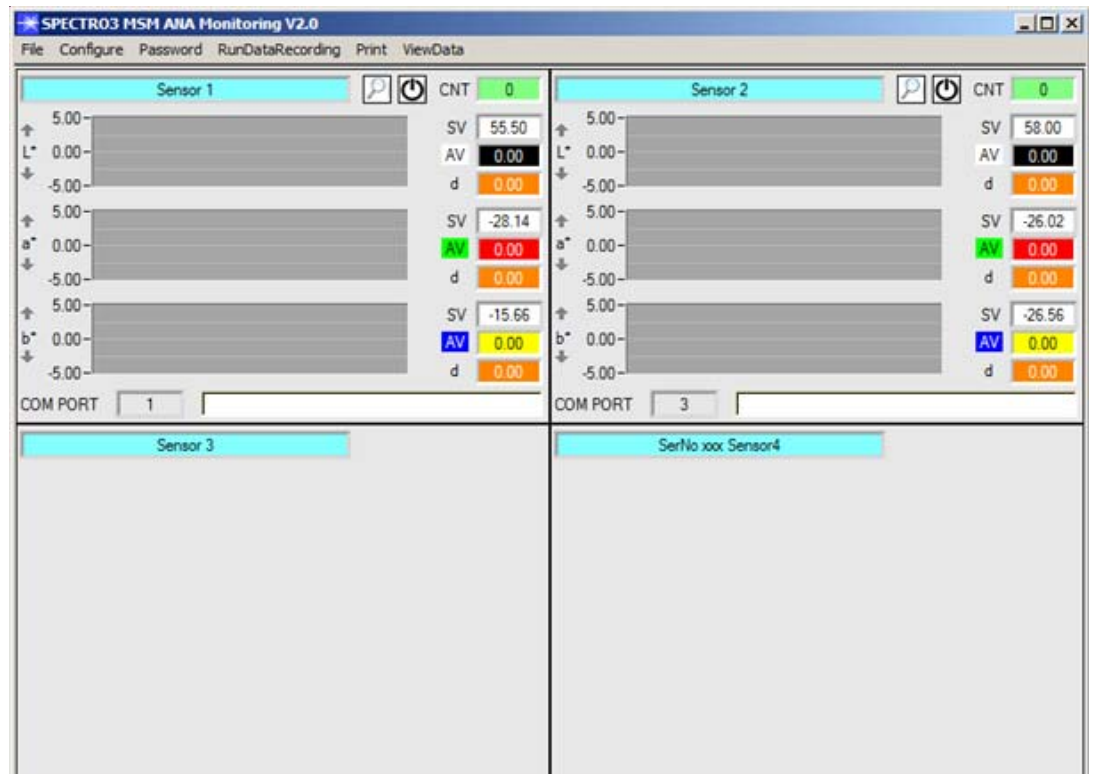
SPECTRO3 MSM ANA Monitoring V2.0

File Configure Password RunDataRecording Print ViewData

Sensor 1

CNT 0

5.00
L* 0.00
-5.00

SV 55.50
AV 0.00
d 0.00

5.00
a* 0.00
-5.00

SV -28.14
AV 0.00
d 0.00

5.00
b* 0.00
-5.00

SV -15.66
AV 0.00
d 0.00

COM PORT 1

Sensor 2

CNT 0

5.00
L* 0.00
-5.00

SV 58.00
AV 0.00
d 0.00

5.00
a* 0.00
-5.00

SV -26.02
AV 0.00
d 0.00

5.00
b* 0.00
-5.00

SV -26.56
AV 0.00
d 0.00

COM PORT 3

Sensor 3

SerNo xxx Sensor4